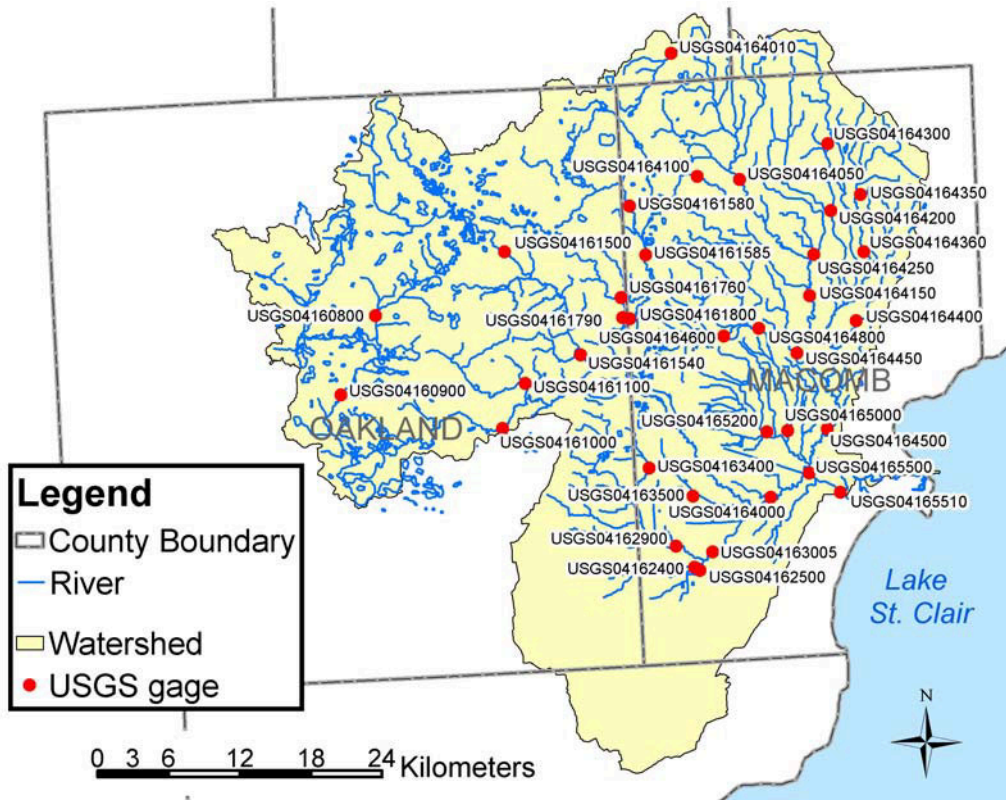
USGS04164010

USGS04164300

USGS04164100

USGS04164050

USGS04164350

USGS04161580

USGS04164200

USGS04161500

USGS04161585

USGS04164360

USGS04164250

USGS04161760

USGS04164150

USGS04160800

USGS04161790

USGS04161800

USGS04164400

USGS04164600

USGS04164800

USGS04161540

USGS04164450

USGS04160900

USGS04161100

MACOMB

OAKLAND

USGS04165200

USGS04165000

USGS04161000

USGS04164500

USGS04163400

USGS04165500

USGS04163500

USGS04164000

USGS04165510

USGS04162900

USGS04163005

USGS04162400

USGS04162500

Lake St. Clair

Legend

County Boundary

River

Watershed

USGS gage

N

0 3 6 12 18 24 Kilometers